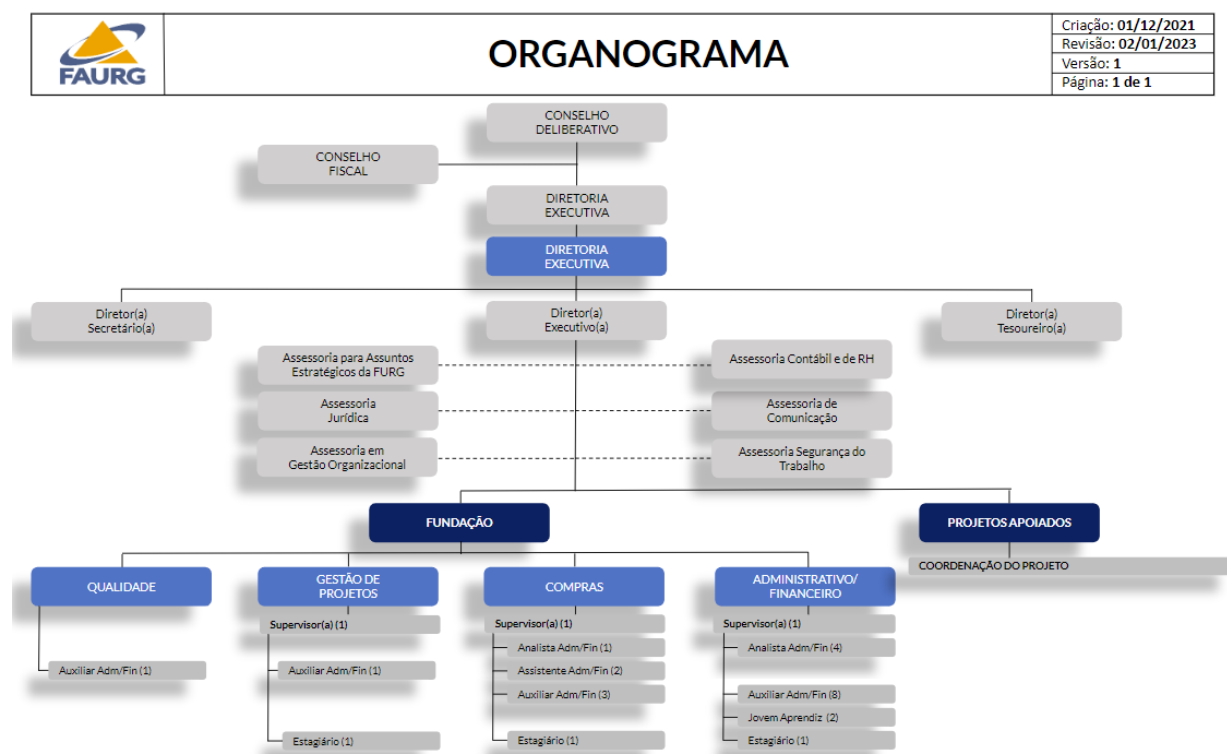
FAURG

ORGANOGRAMA

Criação: 01/12/2021
Revisão: 02/01/2023
Versão: 1
Página: 1 de 1

CONSELHO DELIBERATIVO

CONSELHO FISCAL

DIRETORIA EXECUTIVA

DIRETORIA EXECUTIVA

Diretor(a) Secretário(a)

Diretor(a) Executivo(a)

Diretor(a) Tesoureiro(a)

Assessoria para Assuntos Estratégicos da FURG

Assessoria Jurídica

Assessoria em Gestão Organizacional

Assessoria Contábil e de RH

Assessoria de Comunicação

Assessoria Segurança do Trabalho

FUNDAÇÃO

PROJETOS APOIADOS

COORDENAÇÃO DO PROJETO

QUALIDADE

Auxiliar Adm/Fin (1)

GESTÃO DE PROJETOS

Supervisor(a) (1)

Auxiliar Adm/Fin (1)

Estagiário (1)

COMPRAS

Supervisor(a) (1)

Analista Adm/Fin (1)

Assistente Adm/Fin (2)

Auxiliar Adm/Fin (3)

Estagiário (1)

ADMINISTRATIVO/ FINANCEIRO

Supervisor(a) (1)

Analista Adm/Fin (4)

Auxiliar Adm/Fin (8)

Jovem Aprendiz (2)

Estagiário (1)